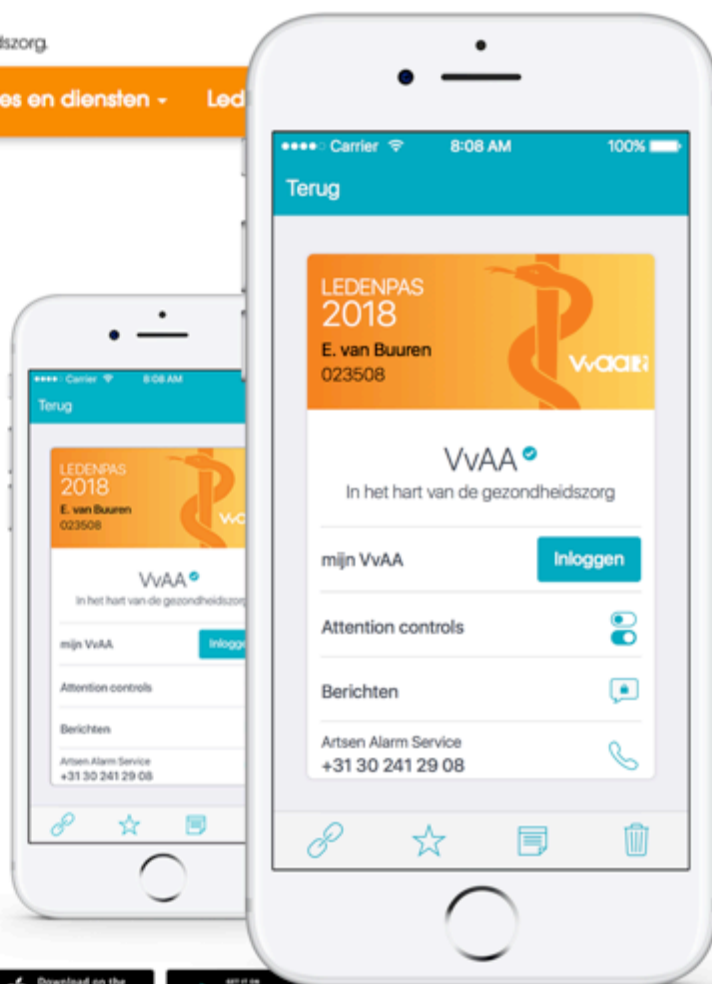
dszorg.

es en diensten ▾ Led

•••• Carrier 8:08 AM 100%

Terug

LEDENPAS
2018
E. van Buuren
023508

VvAA

VvAA

In het hart van de gezondheidszorg

mijn VvAA

Inloggen

Attention controls

Berichten

Artsen Alarm Service
+31 30 241 29 08

•••• Carrier 8:08 AM

Terug

LEDENPAS
2018
E. van Buuren
023508

VvA

VvAA

In het hart van de gezondheidszorg

mijn VvAA

Inlogge

Attention controls

Berichten

Artsen Alarm Service
+31 30 241 29 08

Download on the

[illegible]